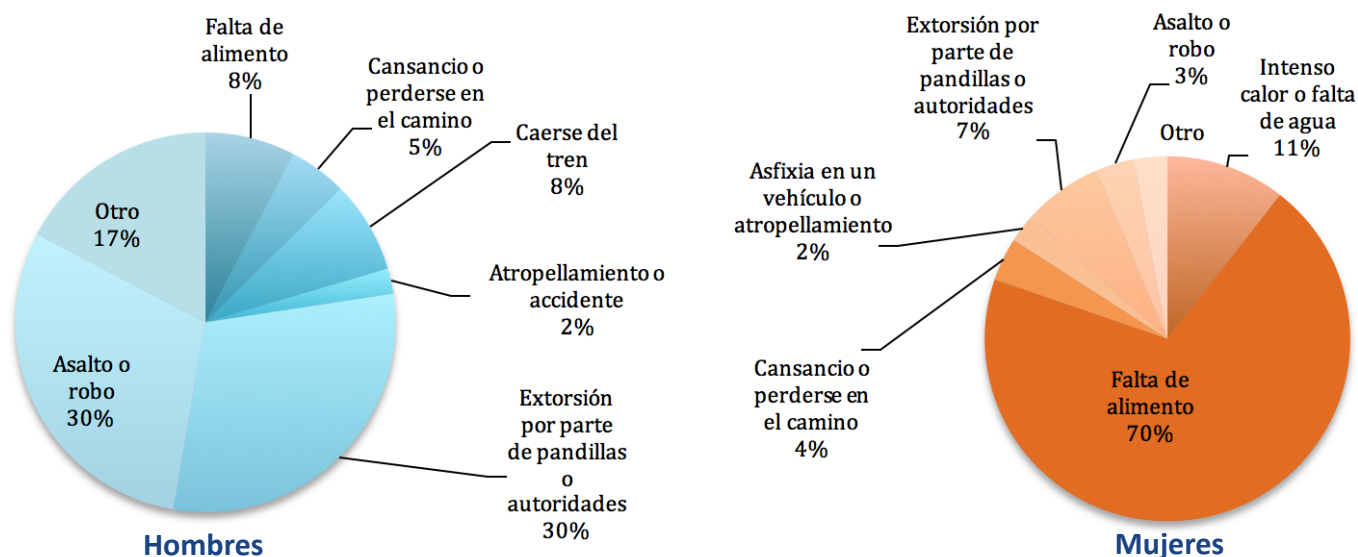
Falta de alimento 8%

Cansancio o perderse en el camino 5%

Caerse del tren 8%

Atropellamiento o accidente 2%

Extorsión por parte de pandillas o autoridades 30%

Asalto o robo 30%

Otro 17%

Hombres

Extorsión por parte de pandillas o autoridades 7%

Asalto o robo 3%

Intenso calor o falta de agua 11%

Otro

Asfixia en un vehículo o atropellamiento 2%

Cansancio o perderse en el camino 4%

Falta de alimento 70%

Mujeres